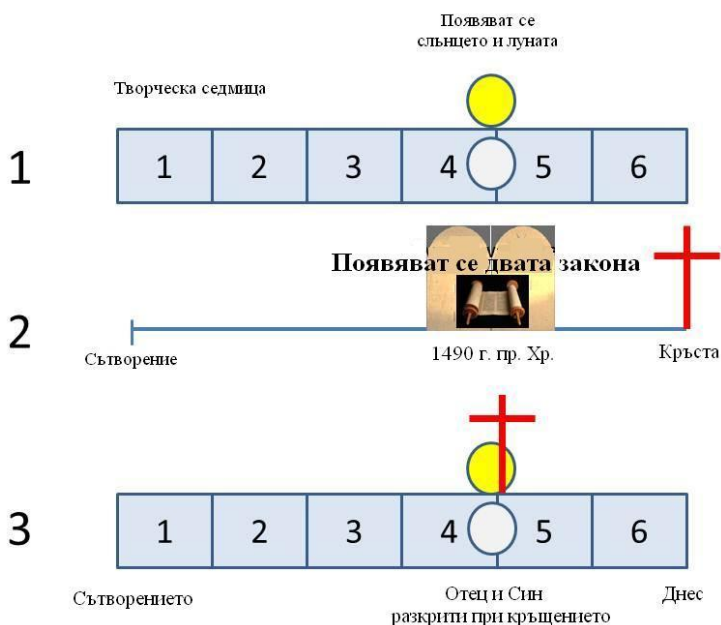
Появяват се слънцето и луната

Творческа седмица

1

| 1 | 2 | 3 | 4 | 5 | 6 |
|---|---|---|---|---|---|

Появяват се двата закона

2

Сътворение

1490 г. пр. Хр.

Кръста

3

| 1 | 2 | 3 | 4 | 5 | 6 |
|---|---|---|---|---|---|

Сътворението

Отец и Син разкрити при кръщението

Днес